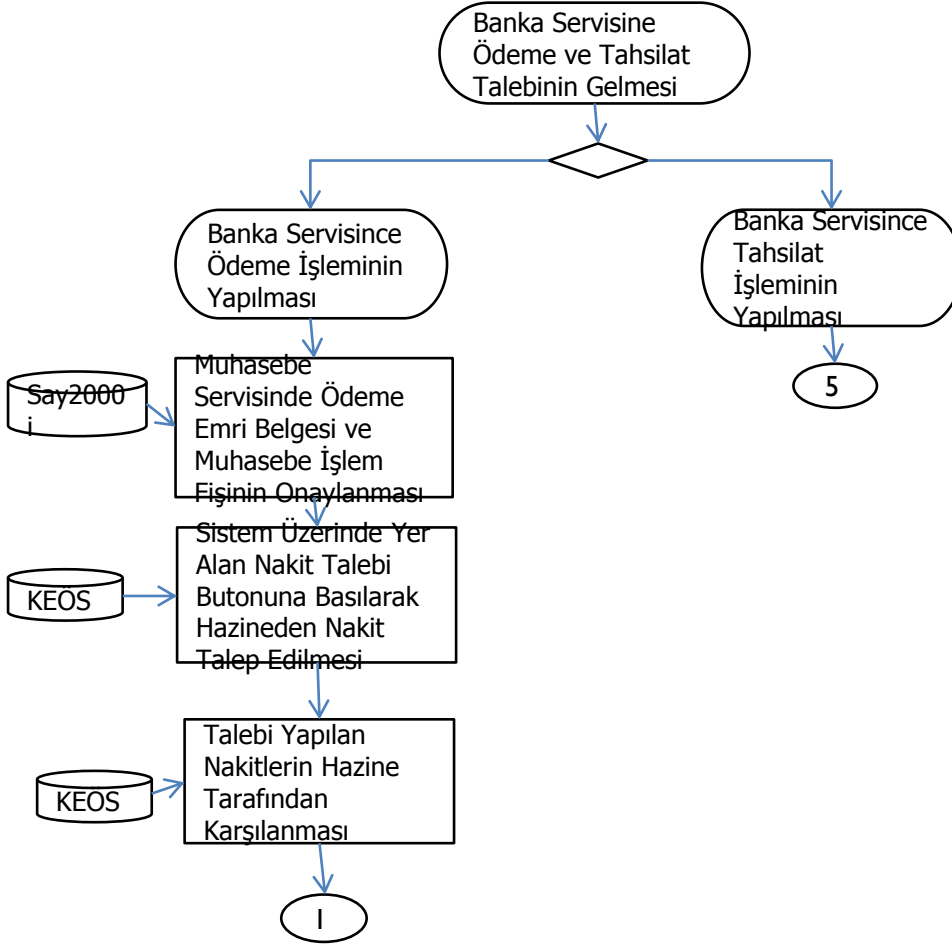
Banka Servisine Ödeme ve Tahsilat Talebinin Gelmesi

Banka Servisince Ödeme İşleminin Yapılması

Banka Servisince Tahsilat İşleminin Yapılması

5

Say2000i

Muhasebe Servisinde Ödeme Emri Belgesi ve Muhasebe İşlem Fişinin Onaylanması

KEOS

Sistem Üzerinde Yer Alan Nakit Talebi Butonuna Basılarak Hazineden Nakit Talep Edilmesi

KEOS

Talebi Yapılan Nakitlerin Hazine Tarafından Karşılanması

I